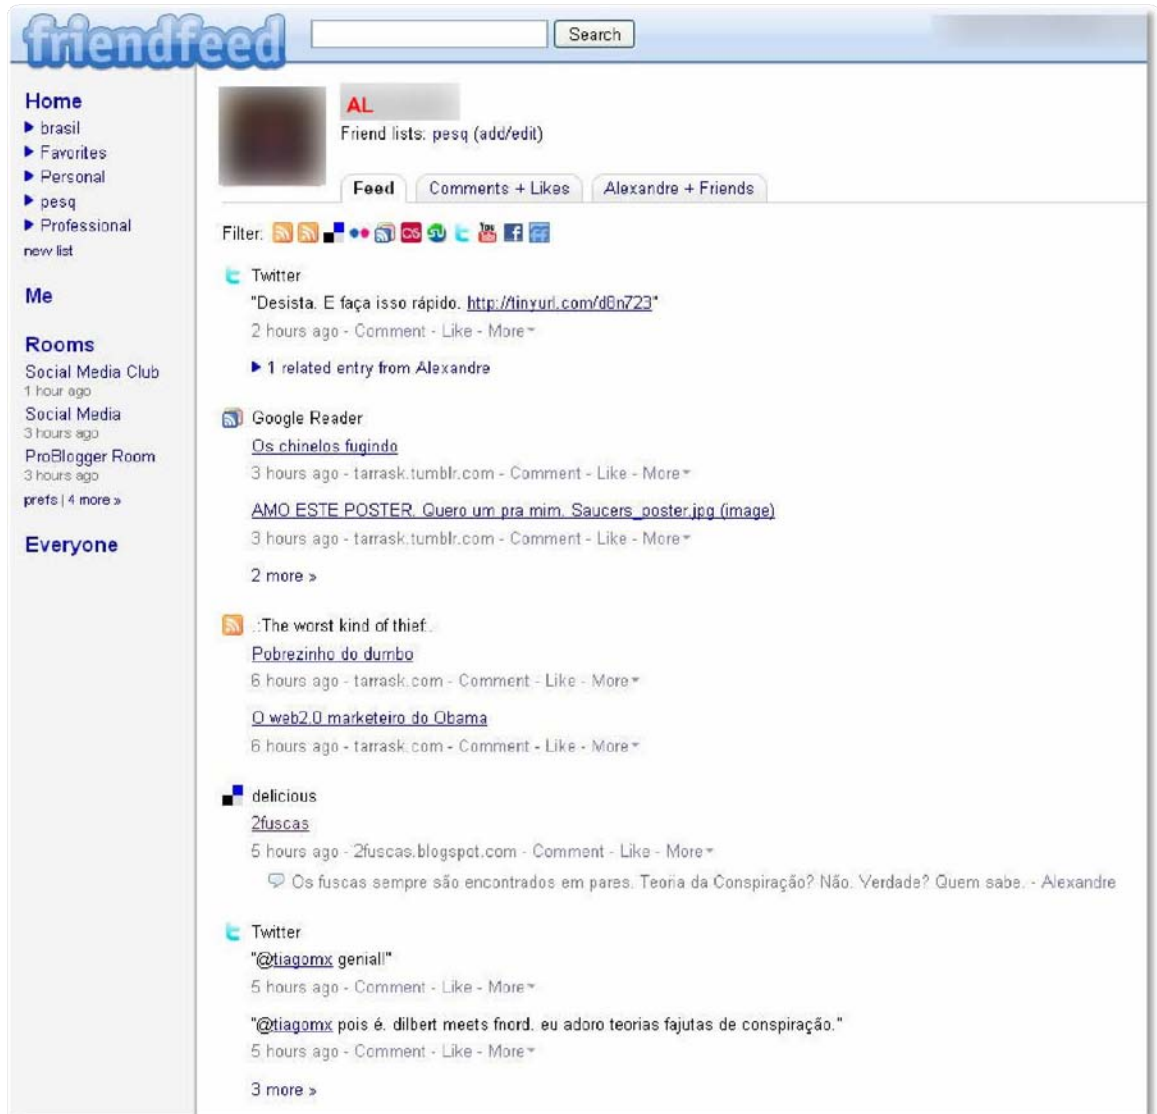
friendfeed

Search

Home
▶ brasil
▶ Favorites
▶ Personal
▶ pesq
▶ Professional
new list

Me

Rooms
Social Media Club
1 hour ago
Social Media
3 hours ago
ProBlogger Room
3 hours ago
prefs | 4 more »

Everyone

AL
Friend lists: pesq (add/edit)

Feed | Comments + Likes | Alexandre + Friends

Filter:

Twitter
"Desista. E faça isso rápido. http://tinyurl.com/d8n723"
2 hours ago - Comment - Like - More
▶ 1 related entry from Alexandre

Google Reader
Os chinelos fugindo
3 hours ago - tarrask.tumblr.com - Comment - Like - More
AMO ESTE POSTER. Quero um pra mim. Saucers_poster.jpg (image)
3 hours ago - tarrask.tumblr.com - Comment - Like - More
2 more »

.:The worst kind of thief:.
Pobrezinho do dumbo
6 hours ago - tarrask.com - Comment - Like - More
O web2.0 marketeiro do Obama
6 hours ago - tarrask.com - Comment - Like - More

delicious
2fuscas
5 hours ago - 2fuscas.blogspot.com - Comment - Like - More
Os fuscas sempre são encontrados em pares. Teoria da Conspiração? Não. Verdade? Quem sabe. - Alexandre

Twitter
"@tiagomx genial!"
5 hours ago - Comment - Like - More
"@tiagomx pois é. dilbert meets fnord. eu adoro teorias fajutas de conspiração."
5 hours ago - Comment - Like - More
3 more »